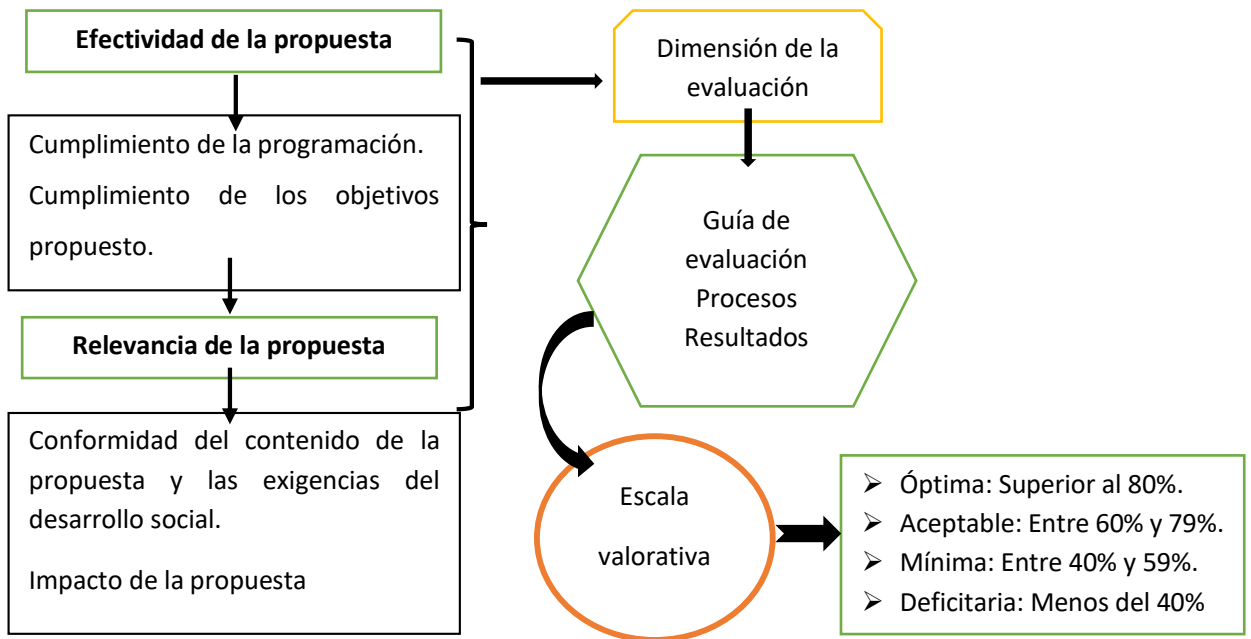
Efectividad de la propuesta

Cumplimiento de la programación.

Cumplimiento de los objetivos propuesto.

Relevancia de la propuesta

Conformidad del contenido de la propuesta y las exigencias del desarrollo social.

Impacto de la propuesta

Dimensión de la evaluación

Guía de evaluación
Procesos
Resultados

Escala valorativa

- Óptima: Superior al 80%.
- Aceptable: Entre 60% y 79%.
- Mínima: Entre 40% y 59%.
- Deficitaria: Menos del 40%